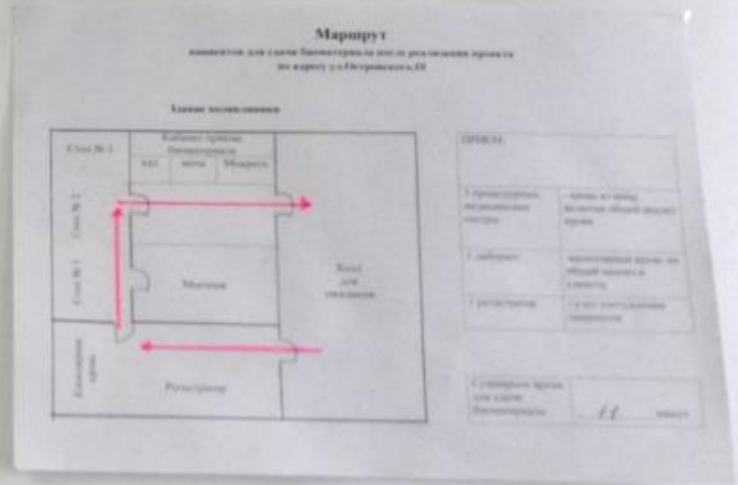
Маршрут

пациентов для сдачи биоматериала после реализации проекта по адресу ул.Петровского,18

Здание поликлиники

Стол № 3

Кабинет приема биоматериала

кал | моча | Мокрота

Стол № 2

Стол № 1

Моечная

Холл для ожидания

Кабинет врача

Регистратура

| ПРИЕМ | |
|---|---|
| 3 процедурная медицинская сестра | время на вход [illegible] общий расчет время |
| 2 лаборант | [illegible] время на общий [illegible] |
| 1 регистратор | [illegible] |

| Суммарное время для сдачи биоматериала | 11 минут |
|---|---|